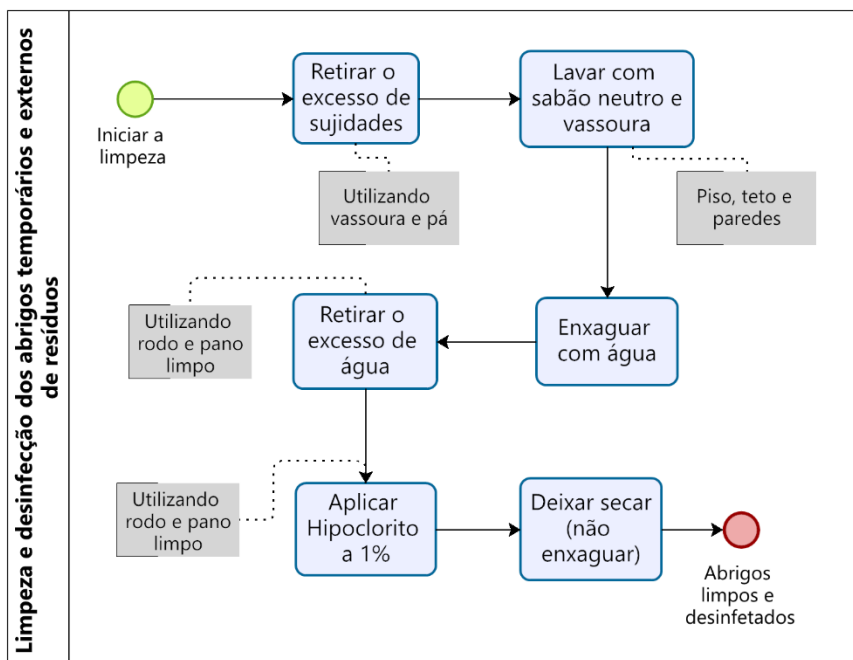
Limpeza e desinfecção dos abrigos temporários e externos de resíduos

Iniciar a limpeza

Retirar o excesso de sujidades

Utilizando vassoura e pá

Lavar com sabão neutro e vassoura

Piso, teto e paredes

Enxaguar com água

Retirar o excesso de água

Utilizando rodo e pano limpo

Utilizando rodo e pano limpo

Aplicar Hipoclorito a 1%

Deixar secar (não enxaguar)

Abrigos limpos e desinfetados